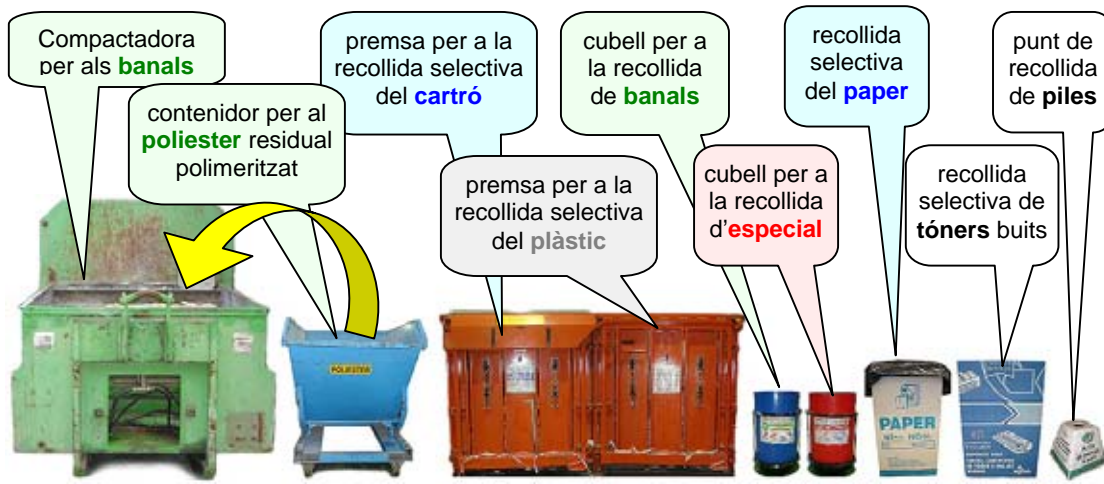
Compactadora per als **banals**

contenidor per al **poliester** residual polimeritzat

premsa per a la recollida selectiva del **cartró**

premsa per a la recollida selectiva del **plàstic**

cubell per a la recollida de **banals**

cubell per a la recollida d'**especial**

recollida selectiva del **paper**

recollida selectiva de **tóners** buits

punt de recollida de **piles**

POLIESTER

PAPER